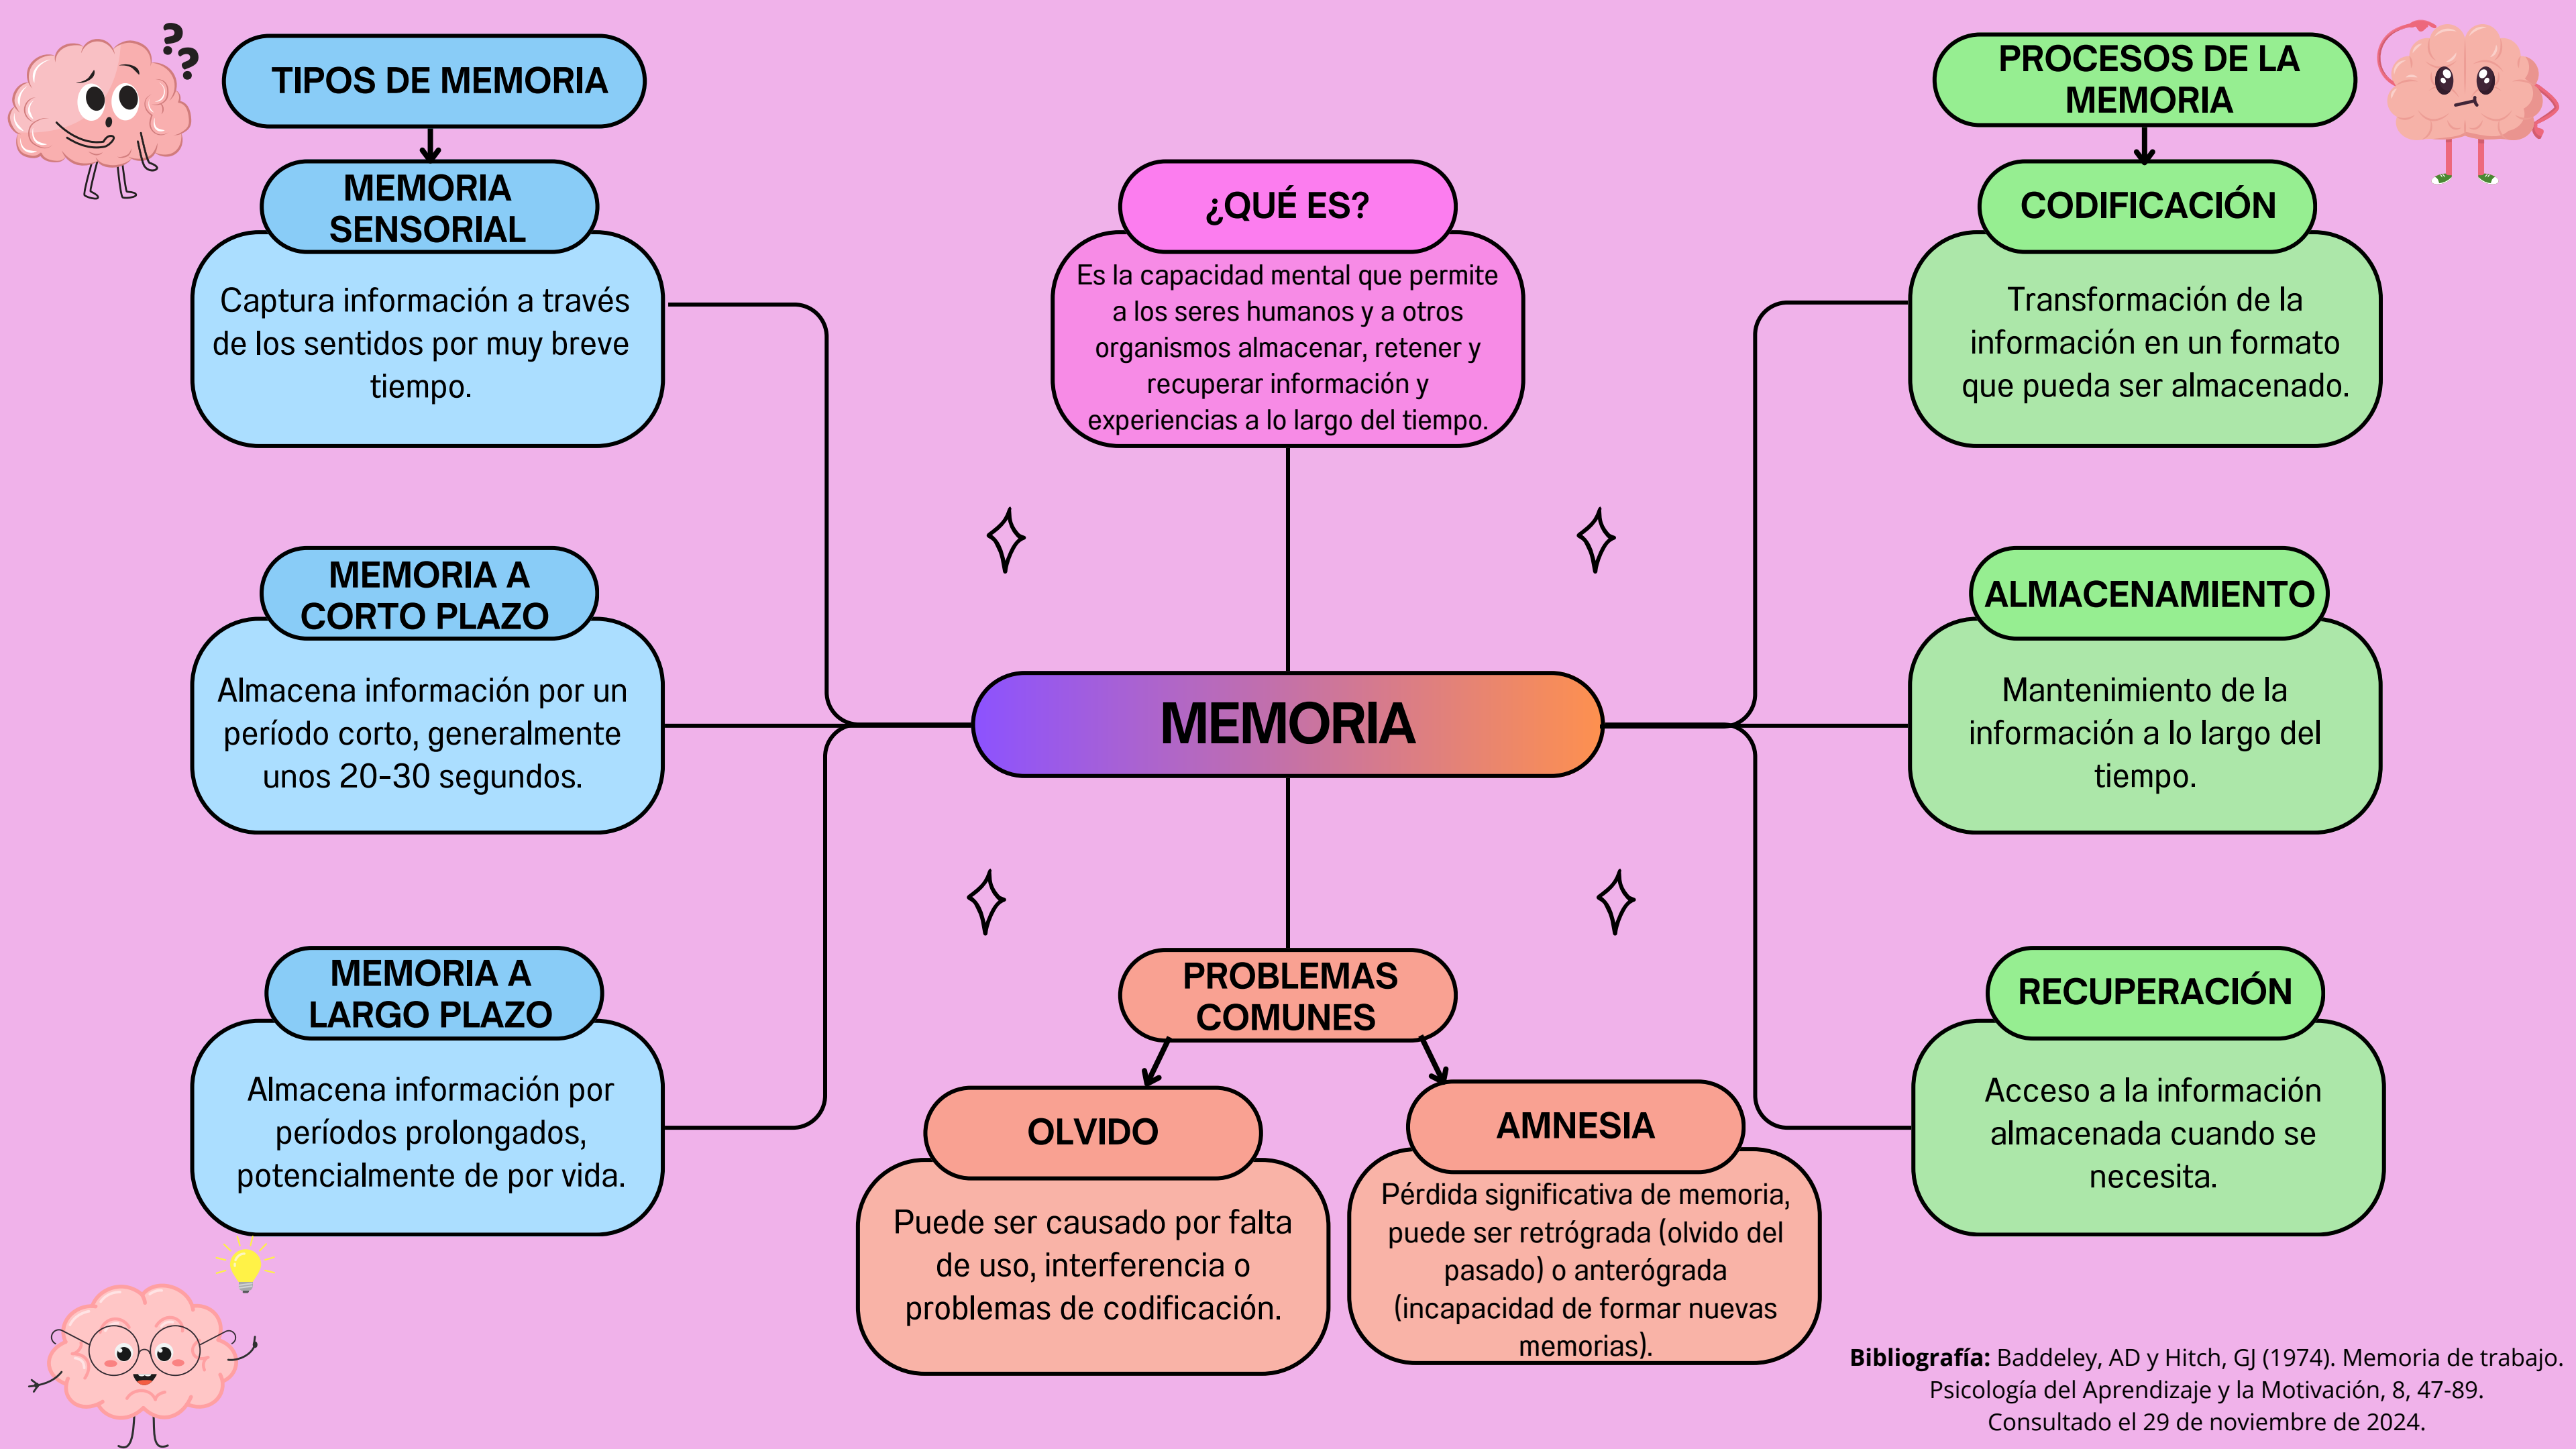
TIPOS DE MEMORIA

MEMORIA SENSORIAL

Captura información a través de los sentidos por muy breve tiempo.

MEMORIA A CORTO PLAZO

Almacena información por un período corto, generalmente unos 20-30 segundos.

MEMORIA A LARGO PLAZO

Almacena información por períodos prolongados, potencialmente de por vida.

¿QUÉ ES?

Es la capacidad mental que permite a los seres humanos y a otros organismos almacenar, retener y recuperar información y experiencias a lo largo del tiempo.

MEMORIA

PROBLEMAS COMUNES

OLVIDO

Puede ser causado por falta de uso, interferencia o problemas de codificación.

AMNESIA

Pérdida significativa de memoria, puede ser retrógrada (olvido del pasado) o anterógrada (incapacidad de formar nuevas memorias).

PROCESOS DE LA MEMORIA

CODIFICACIÓN

Transformación de la información en un formato que pueda ser almacenado.

ALMACENAMIENTO

Mantenimiento de la información a lo largo del tiempo.

RECUPERACIÓN

Acceso a la información almacenada cuando se necesita.

**Bibliografía:** Baddeley, AD y Hitch, GJ (1974). Memoria de trabajo. Psicología del Aprendizaje y la Motivación, 8, 47-89. Consultado el 29 de noviembre de 2024.